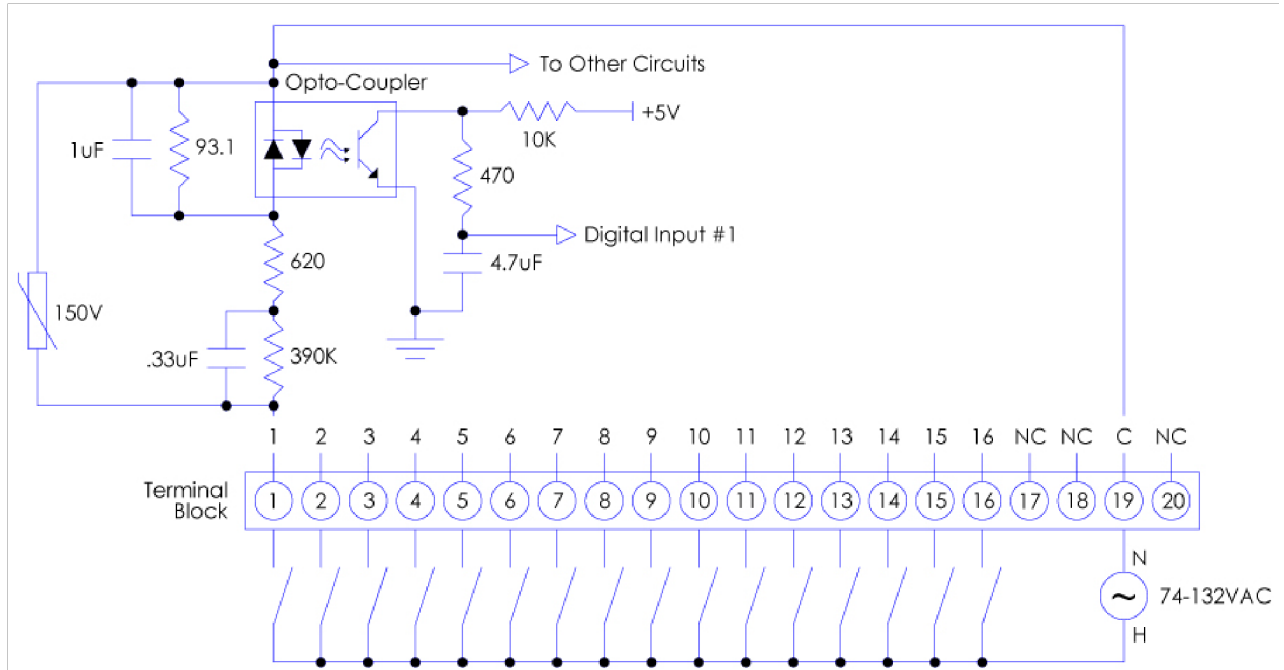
To Other Circuits
Opto-Coupler
+5V
10K
1uF
93.1
470
Digital Input #1
620
4.7uF
150V
.33uF
390K
1 2 3 4 5 6 7 8 9 10 11 12 13 14 15 16 NC NC C NC
Terminal Block
1 2 3 4 5 6 7 8 9 10 11 12 13 14 15 16 17 18 19 20
N
74-132VAC
H